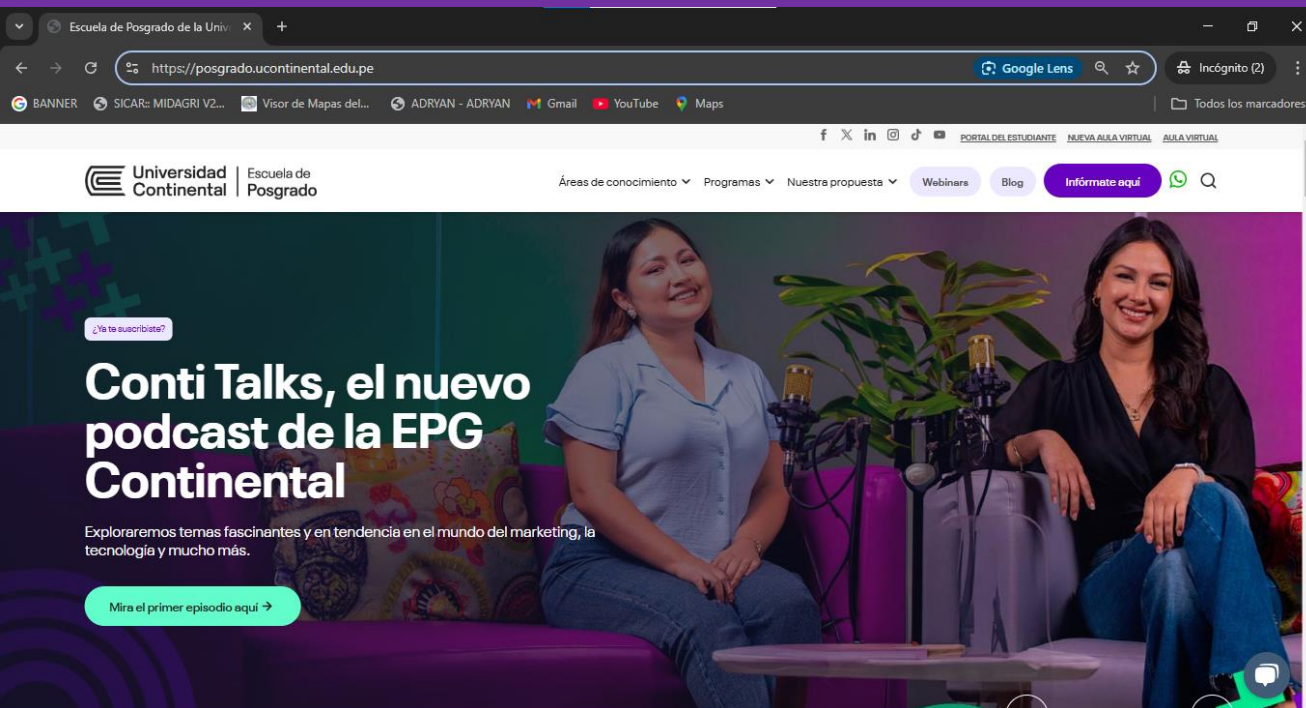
Escuela de Posgrado de la Univ ×

https://posgrado.ucontinental.edu.pe

Google Lens

Incógnito (2)

BANNER SICAR:: MIDAGRI V2... Visor de Mapas del... ADRYAN - ADRYAN Gmail YouTube Maps Todos los marcadores

PORTAL DEL ESTUDIANTE NUEVA AULA VIRTUAL AULA VIRTUAL

Universidad Continental | Escuela de Posgrado

Áreas de conocimiento Programas Nuestra propuesta Webinars Blog Infórmate aquí

¿Ya te suscribiste?

Conti Talks, el nuevo podcast de la EPG Continental

Exploraremos temas fascinantes y en tendencia en el mundo del marketing, la tecnología y mucho más.

Mira el primer episodio aquí →